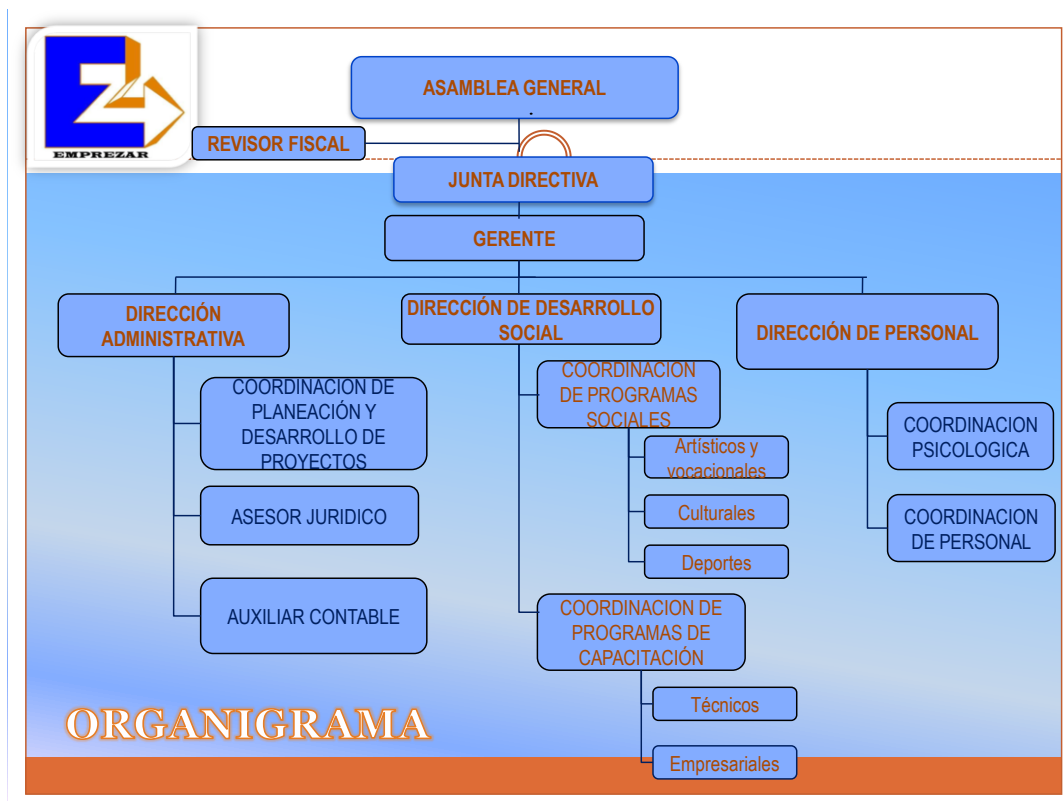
EMPREZAR

ASAMBLEA GENERAL

REVISOR FISCAL

JUNTA DIRECTIVA

GERENTE

DIRECCIÓN ADMINISTRATIVA

DIRECCIÓN DE DESARROLLO SOCIAL

DIRECCIÓN DE PERSONAL

COORDINACION DE PLANEACIÓN Y DESARROLLO DE PROYECTOS

ASESOR JURIDICO

AUXILIAR CONTABLE

COORDINACION DE PROGRAMAS SOCIALES

Artísticos y vocacionales

Culturales

Deportes

COORDINACION DE PROGRAMAS DE CAPACITACIÓN

Técnicos

Empresariales

COORDINACION PSICOLOGICA

COORDINACION DE PERSONAL

ORGANIGRAMA